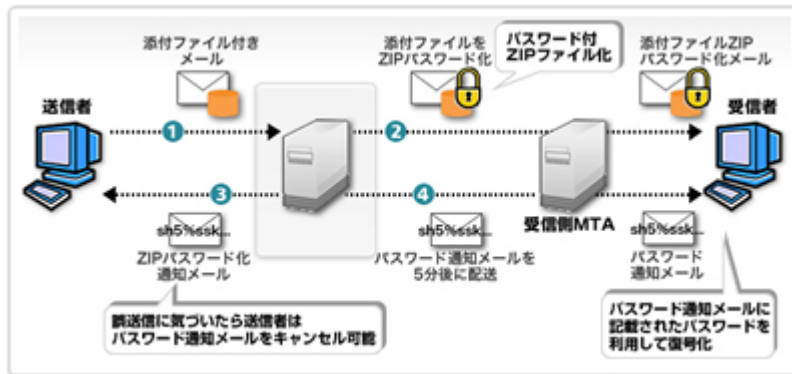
添付ファイル付き
メール

添付ファイルを
ZIPパスワード化

パスワード付
ZIPファイル化

添付ファイルZIP
パスワード化メール

送信者

受信者

1

2

3

4

受信側MTA

sh5%ssk...

ZIPパスワード化
通知メール

sh5%ssk...

パスワード通知メールを
5分後に配送

sh5%ssk...

パスワード
通知メール

誤送信に気づいたら送信者は
パスワード通知メールをキャンセル可能

パスワード通知メールに
記載されたパスワードを
利用して復号化